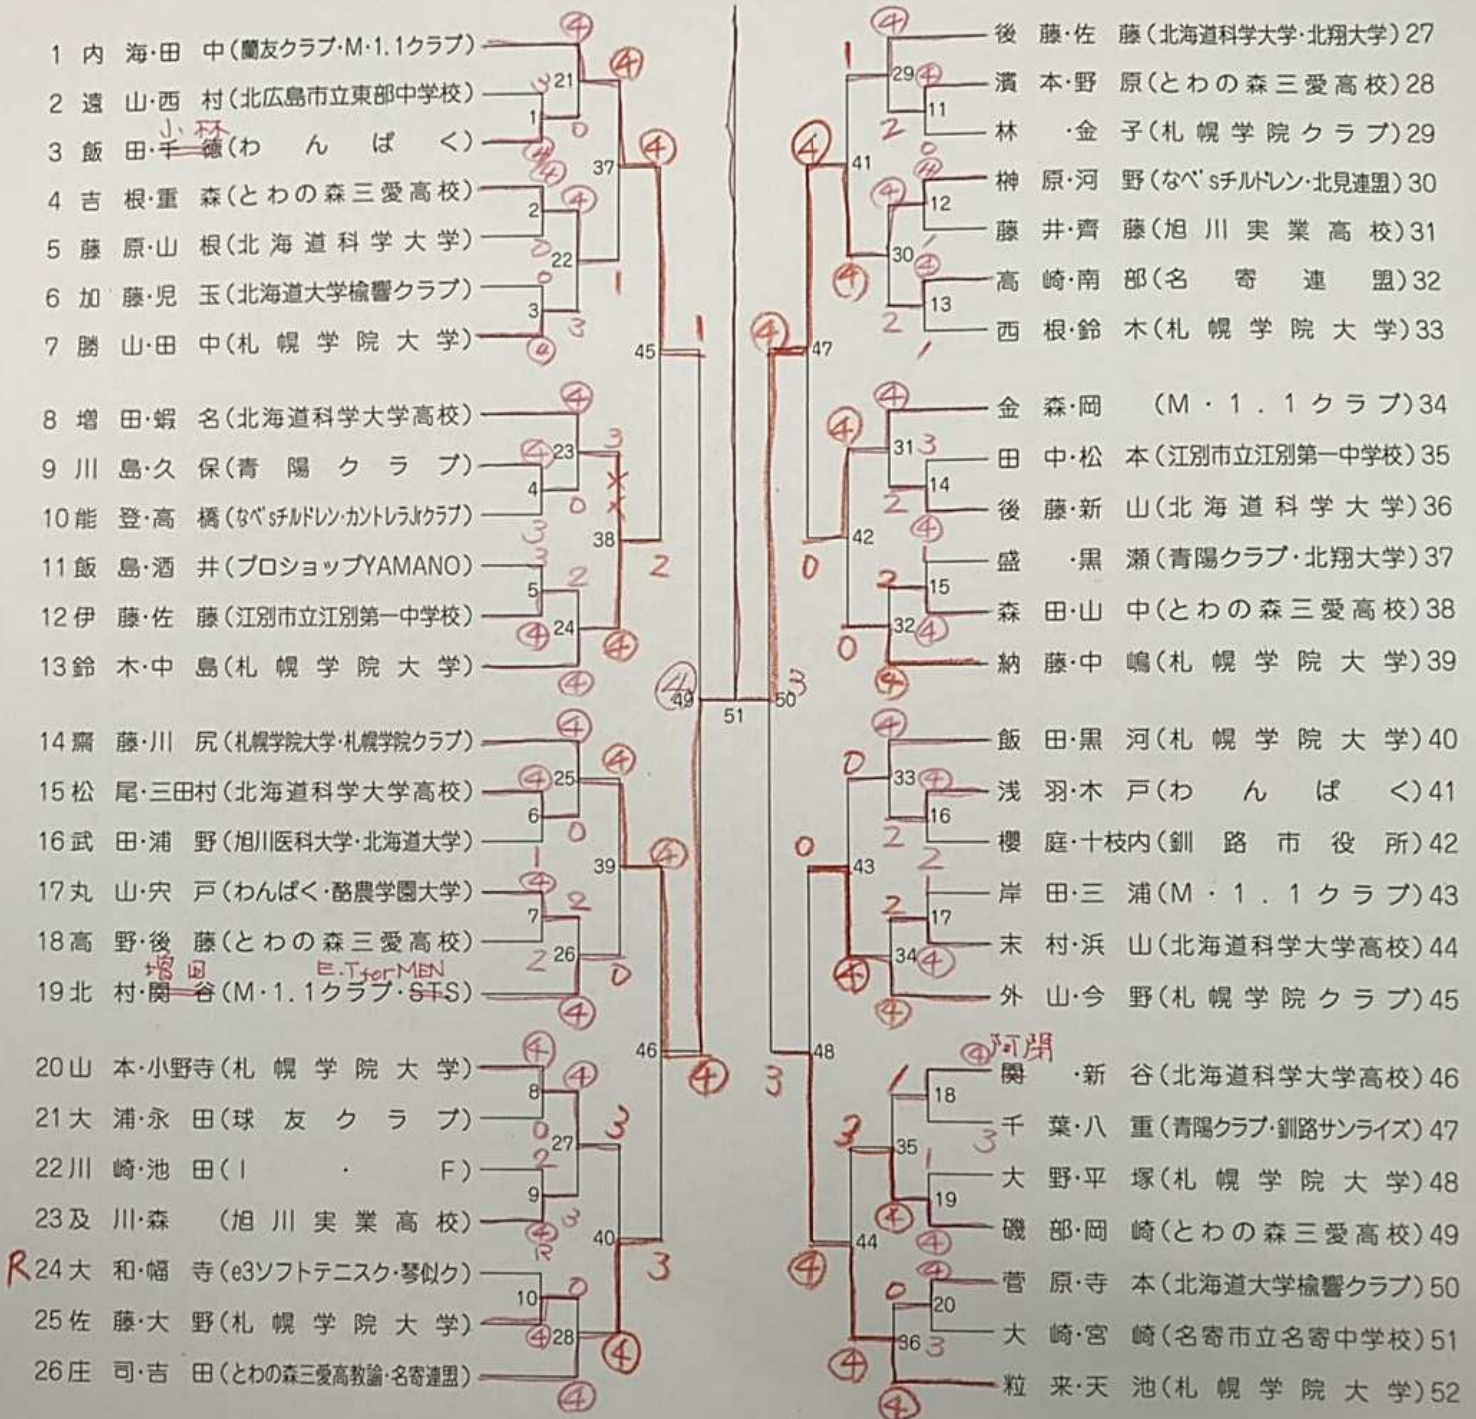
1 内 海·田 中(蘭友クラブ·M·1.1クラブ)
2 遠 山·西 村(北広島市立東部中学校)
3 飯 田·千 徳(わ ん ぱ く)
小林
4 吉 根·重 森(とわの森三愛高校)
5 藤 原·山 根(北海道科学大学)
6 加 藤·児 玉(北海道大学楡響クラブ)
7 勝 山·田 中(札幌学院大学)

8 増 田·蝦 名(北海道科学大学高校)
9 川 島·久 保(青陽クラブ)
10 能 登·高 橋(なべ'sチルドレン·カントレラJrクラブ)
11 飯 島·酒 井(プロショップYAMANO)
12 伊 藤·佐 藤(江別市立江別第一中学校)
13 鈴 木·中 島(札幌学院大学)

14 齋 藤·川 尻(札幌学院大学·札幌学院クラブ)
15 松 尾·三田村(北海道科学大学高校)
16 武 田·浦 野(旭川医科大学·北海道大学)
17 丸 山·宍 戸(わんぱく·酪農学園大学)
18 高 野·後 藤(とわの森三愛高校)
19 北 村·関 谷(M·1.1クラブ·STS)
増田 E.T for MEN

20 山 本·小野寺(札幌学院大学)
21 大 浦·永 田(球友クラブ)
22 川 崎·池 田(I · F)
23 及 川·森 (旭川実業高校)
R 24 大 和·幅 寺(e3ソフトテニスク·琴似ク)
25 佐 藤·大 野(札幌学院大学)
26 庄 司·吉 田(とわの森三愛高教諭·名寄連盟)

後 藤·佐 藤(北海道科学大学·北翔大学)27
濱 本·野 原(とわの森三愛高校)28
林 ·金 子(札幌学院クラブ)29
榊 原·河 野(なべ'sチルドレン·北見連盟)30
藤 井·齊 藤(旭川実業高校)31
高 崎·南 部(名寄連盟)32
西 根·鈴 木(札幌学院大学)33

金 森·岡 (M·1.1クラブ)34
田 中·松 本(江別市立江別第一中学校)35
後 藤·新 山(北海道科学大学)36
盛 ·黒 瀬(青陽クラブ·北翔大学)37
森 田·山 中(とわの森三愛高校)38
納 藤·中 嶋(札幌学院大学)39

飯 田·黒 河(札幌学院大学)40
浅 羽·木 戸(わ ん ぱ く)41
櫻 庭·十枝内(釧路市役所)42
岸 田·三 浦(M·1.1クラブ)43
末 村·浜 山(北海道科学大学高校)44
外 山·今 野(札幌学院クラブ)45

阿閉
関 ·新 谷(北海道科学大学高校)46
千 葉·八 重(青陽クラブ·釧路サンライズ)47
大 野·平 塚(札幌学院大学)48
磯 部·岡 崎(とわの森三愛高校)49
菅 原·寺 本(北海道大学楡響クラブ)50
大 崎·宮 崎(名寄市立名寄中学校)51
粒 来·天 池(札幌学院大学)52

1 2 3 4 5 6 7 8 9 10 11 12 13 14 15 16 17 18 19 20 21 22 23 24 25 26 27 28 29 30 31 32 33 34 35 36 37 38 39 40 41 42 43 44 45 46 47 48 49 50 51